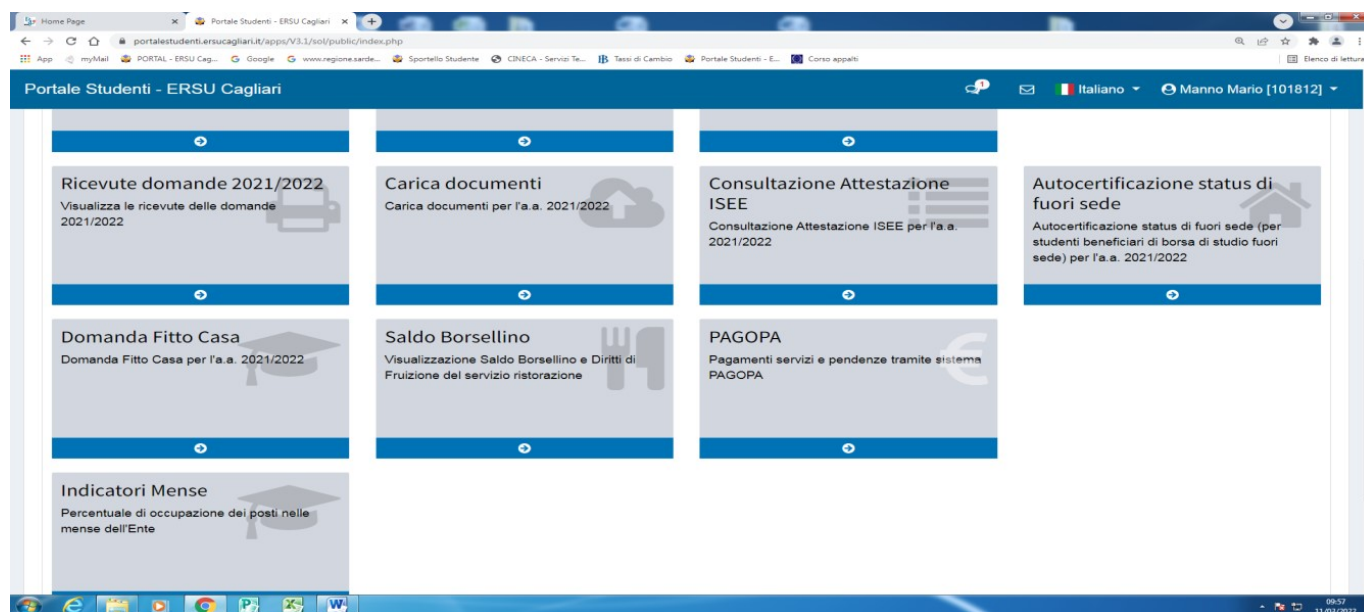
Home Page
Portale Studenti - ERSU Cagliari
portalestudenti.ersucagliari.it/apps/V3.1/sol/public/index.php
App myMail PORTAL - ERSU Cag... Google www.regione.sarde... Sportello Studente CINECA - Servizi Te... Tassi di Cambio Portale Studenti - E... Corso appalti
Elenco di lettura

Portale Studenti - ERSU Cagliari
1
Italiano
Manno Mario [101812]

Ricevute domande 2021/2022
Visualizza le ricevute delle domande 2021/2022

Carica documenti
Carica documenti per l'a.a. 2021/2022

Consultazione Attestazione ISEE
Consultazione Attestazione ISEE per l'a.a. 2021/2022

Autocertificazione status di fuori sede
Autocertificazione status di fuori sede (per studenti beneficiari di borsa di studio fuori sede) per l'a.a. 2021/2022

Domanda Fitto Casa
Domanda Fitto Casa per l'a.a. 2021/2022

Saldo Borsellino
Visualizzazione Saldo Borsellino e Diritti di Fruizione del servizio ristorazione

PAGOPA
Pagamenti servizi e pendenze tramite sistema PAGOPA

Indicatori Mense
Percentuale di occupazione dei posti nelle mense dell'Ente

09:57
11/03/2022